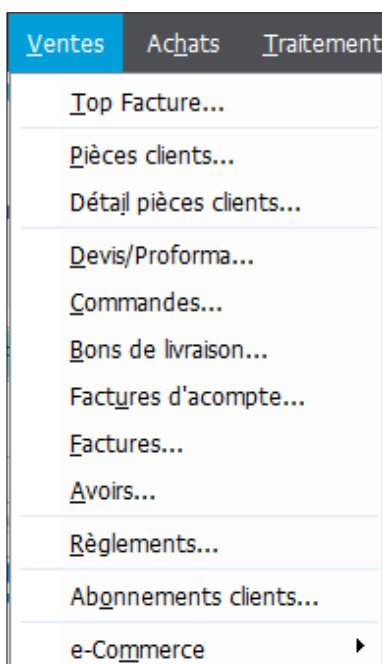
Ventes Achats Traitement

Top Facture...

Pièces clients...

Détail pièces clients...

Devis/Proforma...

Commandes...

Bons de livraison...

Factures d'acompte...

Factures...

Avoirs...

Règlements...

Abonnements clients...

e-Commerce